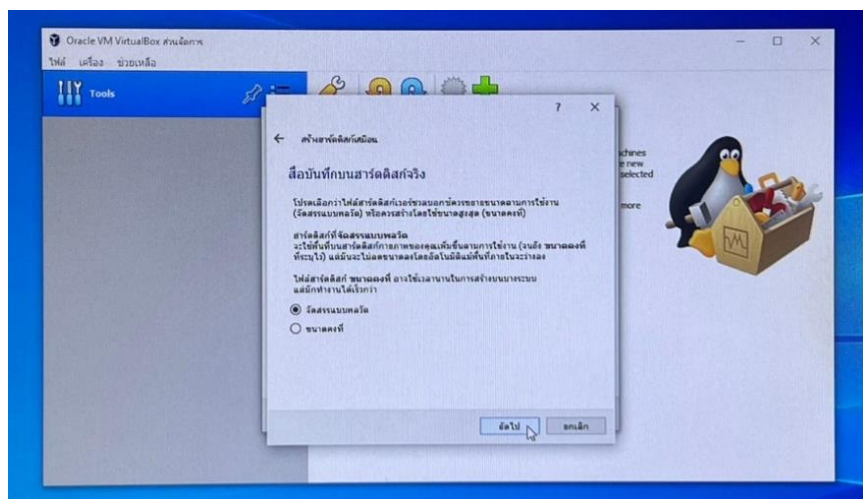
Oracle VM VirtualBox ตัวจัดการ

ไฟล์ เครื่อง ช่วยเหลือ

Tools

?

×

← สร้างฮาร์ดดิสก์เสมือน

สื่อบันทึกบนฮาร์ดดิสก์จริง

โปรดเลือกว่าไฟล์ฮาร์ดดิสก์เวอร์ชวลนอกควรขยายขนาดตามการใช้งาน (จัดสรรแบบพลวัต) หรือควรสร้างโดยใช้ขนาดสูงสุด (ขนาดคงที่)

ฮาร์ดดิสก์ที่ จัดสรรแบบพลวัต จะใช้พื้นที่บนฮาร์ดดิสก์กายภาพของคุณเพิ่มขึ้นตามการใช้งาน (จนถึง ขนาดคงที่ ที่ระบุไว้) แต่มันจะไม่ลดขนาดลงโดยอัตโนมัติเมื่อพื้นที่ภายในว่างลง

ไฟล์ฮาร์ดดิสก์ ขนาดคงที่ อาจใช้เวลานานในการสร้างบนบางระบบ แต่มักทำงานได้เร็วกว่า

จัดสรรแบบพลวัต

ขนาดคงที่

ถัดไป

ยกเลิก

chines
e new
selected

more